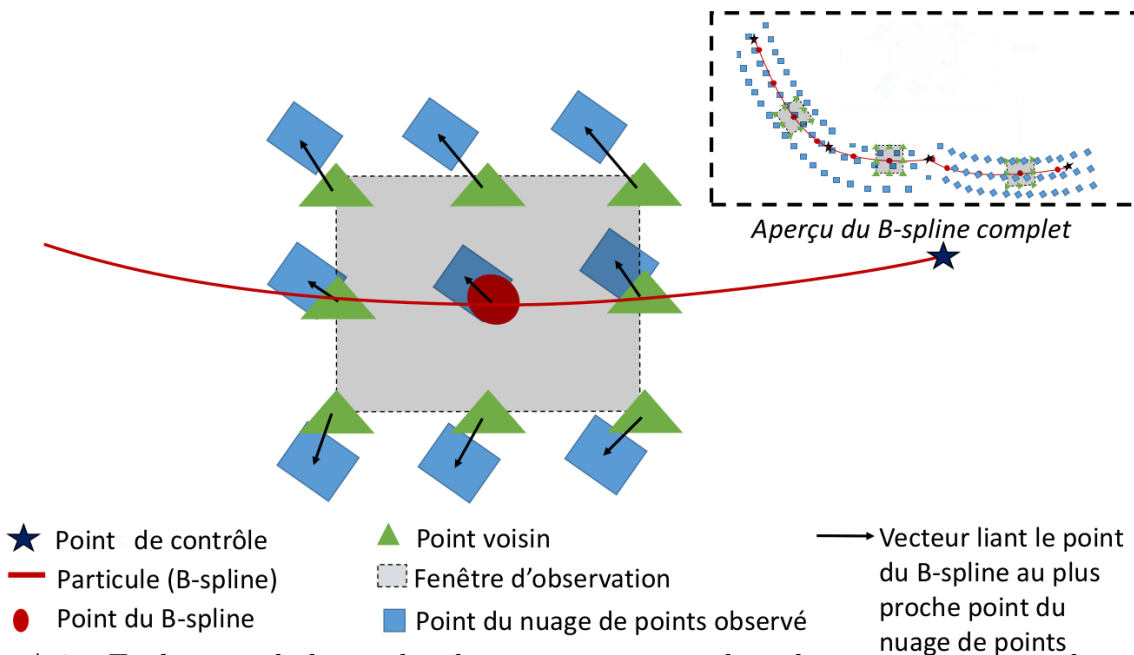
Aperçu du B-spline complet

Point de contrôle
Particule (B-spline)
Point du B-spline
Point voisin
Fenêtre d'observation
Point du nuage de points observé
Vecteur liant le point du B-spline au plus proche point du nuage de points

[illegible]